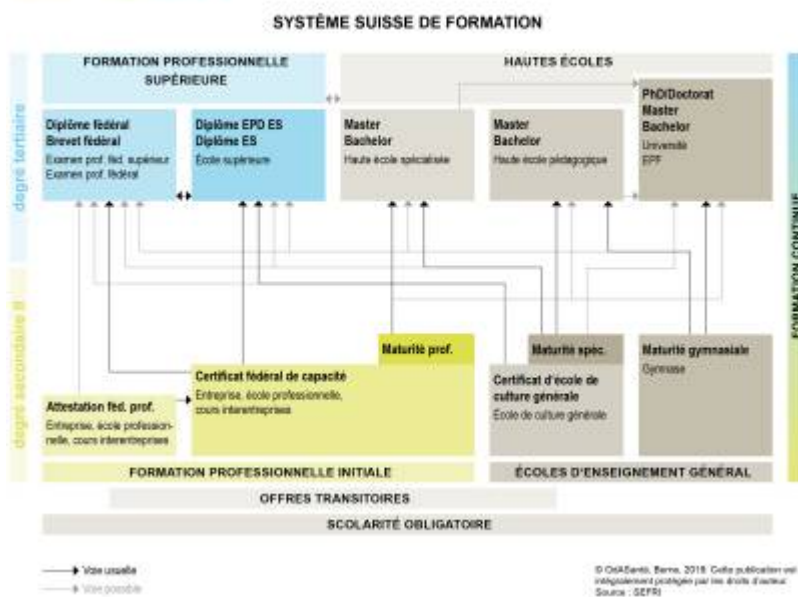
SYSTÈME SUISSE DE FORMATION

degré tertiaire

FORMATION PROFESSIONNELLE SUPÉRIEURE

HAUTES ÉCOLES

Diplôme fédéral
Brevet fédéral
Examen prof. féd. supérieur
Examen prof. fédéral

Diplôme EPD ES
Diplôme ES
École supérieure

Master
Bachelor
Haute école spécialisée

Master
Bachelor
Haute école pédagogique

PhD/Doctorat
Master
Bachelor
Université
EPF

FORMATION CONTINUE

degré secondaire II

Maturité prof.

Maturité spéc.

Maturité gymnasiale
Gymnase

Certificat fédéral de capacité
Entreprise, école professionnelle, cours interentreprises

Certificat d'école de culture générale
École de culture générale

Attestation féd. prof.
Entreprise, école professionnelle, cours interentreprises

FORMATION PROFESSIONNELLE INITIALE

ÉCOLES D'ENSEIGNEMENT GÉNÉRAL

OFFRES TRANSITOIRES

SCOLARITÉ OBLIGATOIRE

Voie usuelle
Voie possible

© CSIASanté, Berne, 2018. Cette publication est intégralement protégée par les droits d'auteur. Source : SEFRI